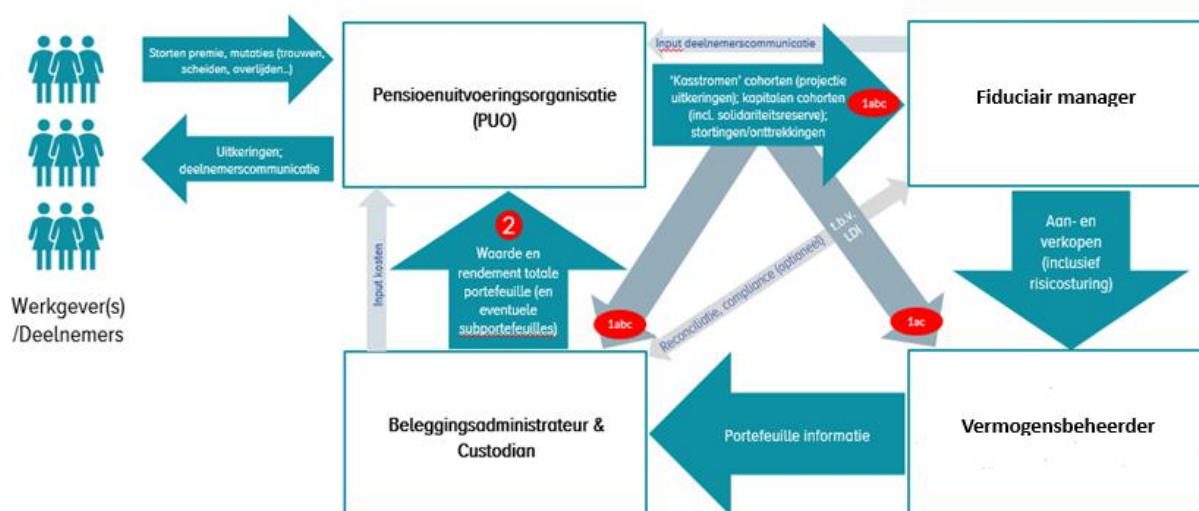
Storten premie, mutaties (trouwen, scheiden, overlijden..)

Uitkeringen; deelnemerscommunicatie

Werkgever(s) /Deelnemers

Pensioenuitvoeringsorganisatie (PUO)

Input deelnemerscommunicatie

'Kasstromen' cohorten (projectie uitkeringen); kapitalen cohorten (incl. solidariteitsreserve); stortingen/onttrekkingen

1abc

Fiduciair manager

Input kosten

2

Waarde en rendement totale portefeuille (en eventuele subportefeuilles)

1abc

Reconciliatie, compliance (optioneel)

t.b.v. LDI

1ac

Aan- en verkopen (inclusief risicosturing)

Beleggingsadministrateur & Custodian

Portefeuille informatie

Vermogensbeheerder